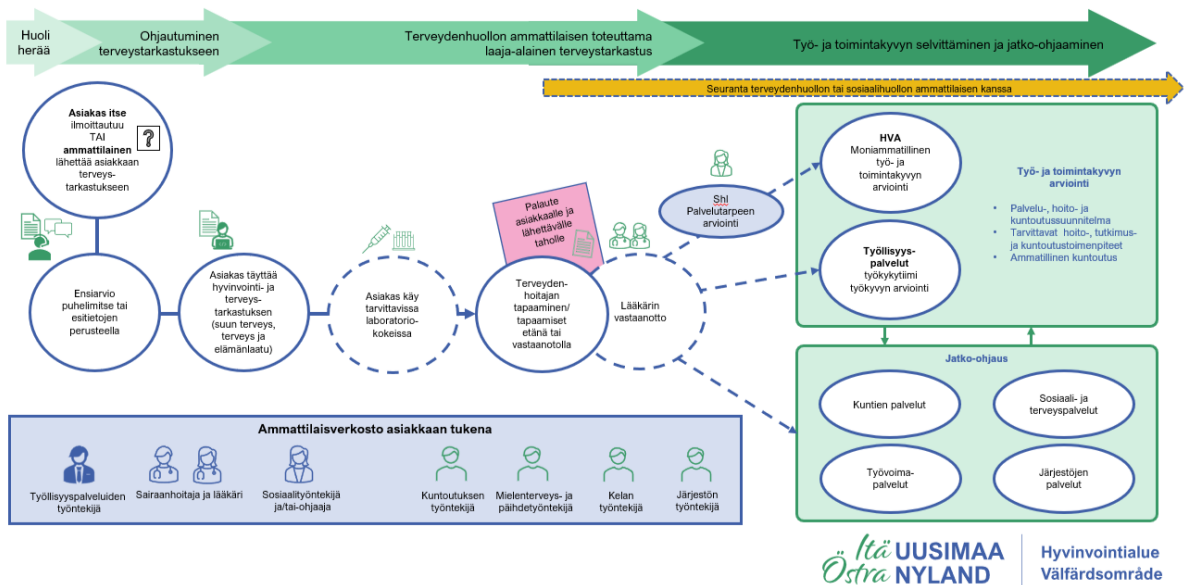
Huoli herää

Ohjautuminen terveystarkastukseen

Terveydenhuollon ammattilaisen toteuttama laaja-alainen terveystarkastus

Työ- ja toimintakyvyn selvittäminen ja jatko-ohjaaminen

Seuranta terveydenhuollon tai sosiaalihuollon ammattilaisen kanssa

Asiakas itse ilmoittautuu TAI ammattilainen lähettää asiakkaan terveys-tarkastukseen

?

Ensiarvio puhelimitse tai esitietojen perusteella

Asiakas täyttää hyvinvointi- ja terveys-tarkastuksen (suun terveys, terveys ja elämänlaatu)

Asiakas käy tarvittavissa laboratorio-kokeissa

Palaute asiakkaalle ja lähettävälle taholle

Terveyden-hoitajan tapaaminen/ tapaamiset etänä tai vastaanotolla

Lääkärin vastaanotto

Shl Palvelutarpeen arviointi

HVA Moniammatillinen työ- ja toimintakyvyn arviointi

Työllisyys-palvelut työkykytiimi työkyvyn arviointi

Työ- ja toimintakyvyn arviointi

• Palvelu-, hoito- ja kuntoutussuunnitelma
• Tarvittavat hoito-, tutkimus- ja kuntoutustoimenpiteet
• Ammatillinen kuntoutus

Jatko-ohjaus

Kuntien palvelut

Sosiaali- ja terveyspalvelut

Työvoima-palvelut

Järjestöjen palvelut

Ammattilaisverkosto asiakkaan tukena

Työllisyyspalveluiden työntekijä

Sairaanhoitaja ja lääkäri

Sosiaalityöntekijä ja/tai-ohjaaja

Kuntoutuksen työntekijä

Mielenterveys- ja päihdetyöntekijä

Kelan työntekijä

Järjestön työntekijä

Itä UUSIMAA Östra NYLAND

Hyvinvointialue Välfärdsområde